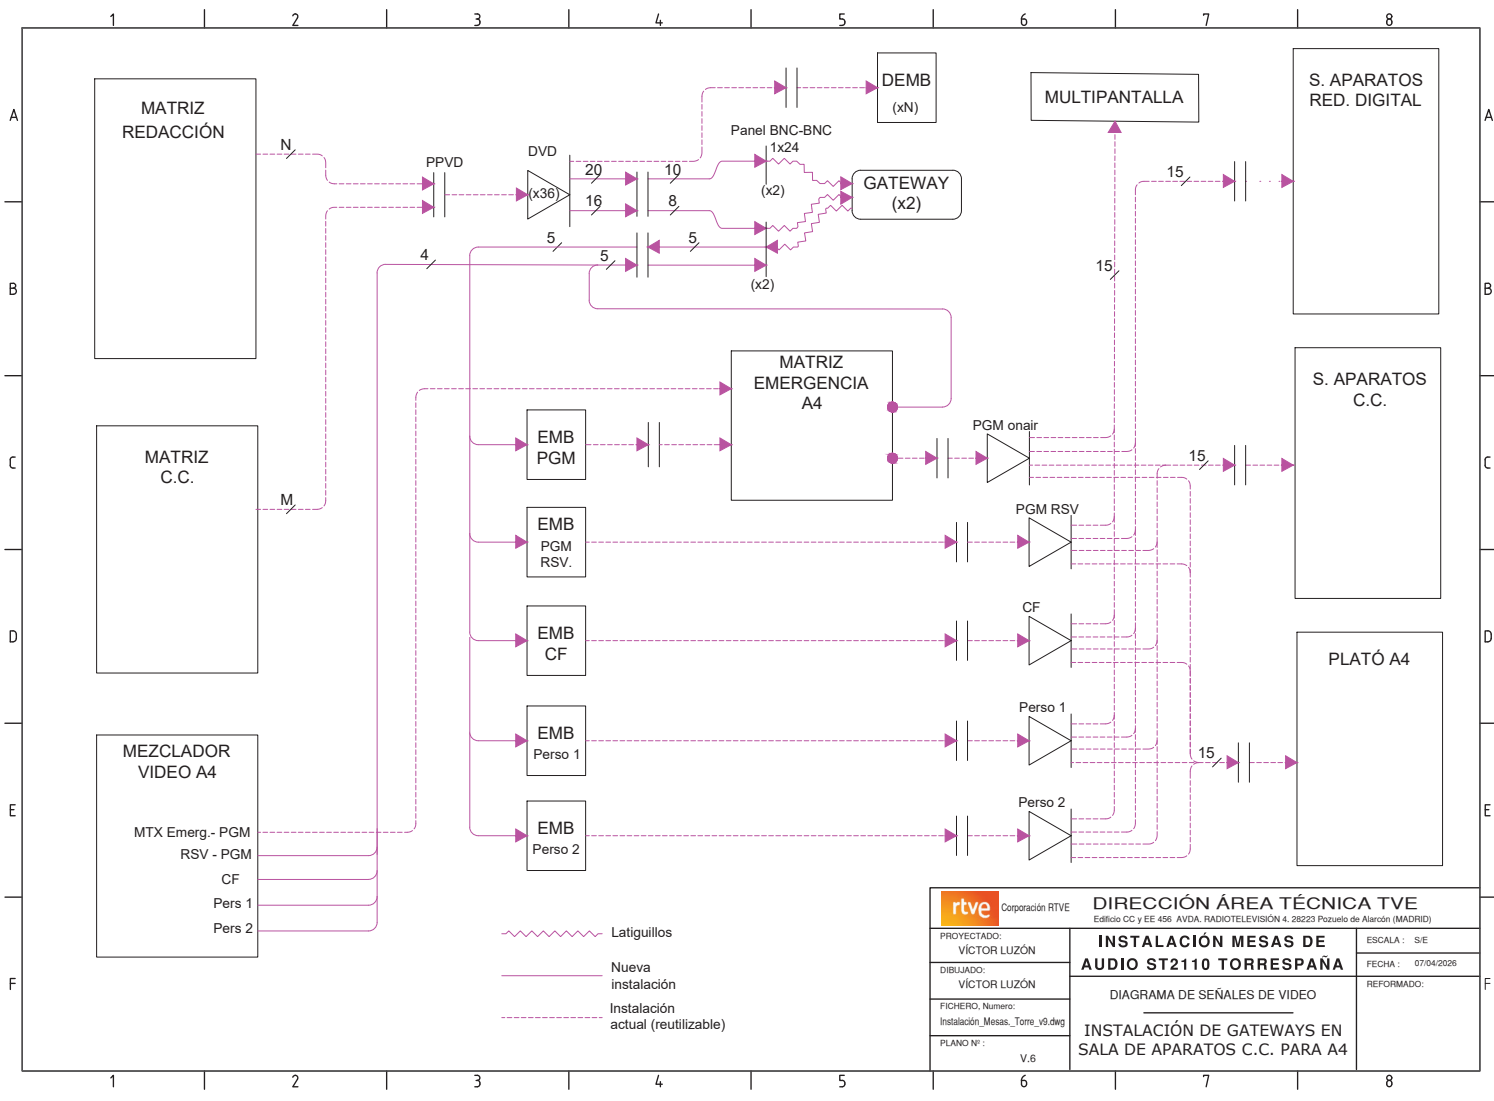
1 2 3 4 5 6 7 8

A B C D E F

MATRIZ REDACCIÓN

N

PPVD

DVD

(x36)

20

16

10

8

Panel BNC-BNC

1x24

(x2)

DEMB (xN)

GATEWAY (x2)

MULTIPANTALLA

S. APARATOS RED. DIGITAL

15

15

5

5

4

5

(x2)

MATRIZ C.C.

M

MATRIZ EMERGENCIA A4

EMB PGM

PGM onair

S. APARATOS C.C.

15

EMB PGM RSV.

PGM RSV

EMB CF

CF

PLATÓ A4

EMB Perso 1

Perso 1

15

EMB Perso 2

Perso 2

MEZCLADOR VIDEO A4

MTX Emerg.- PGM

RSV - PGM

CF

Pers 1

Pers 2

Latiguillos

Nueva instalación

Instalación actual (reutilizable)

rtve Corporación RTVE

DIRECCIÓN ÁREA TÉCNICA TVE

Edificio CC y EE 456 AVDA. RADIOTELEVISIÓN 4. 28223 Pozuelo de Alarcón (MADRID)

PROYECTADO: VÍCTOR LUZÓN

DIBUJADO: VÍCTOR LUZÓN

FICHERO, Numero: Instalación_Mesas._Torre_v9.dwg

PLANO Nº : V.6

INSTALACIÓN MESAS DE AUDIO ST2110 TORRESPAÑA

DIAGRAMA DE SEÑALES DE VIDEO

INSTALACIÓN DE GATEWAYS EN SALA DE APARATOS C.C. PARA A4

ESCALA : S/E

FECHA : 07/04/2026

REFORMADO: